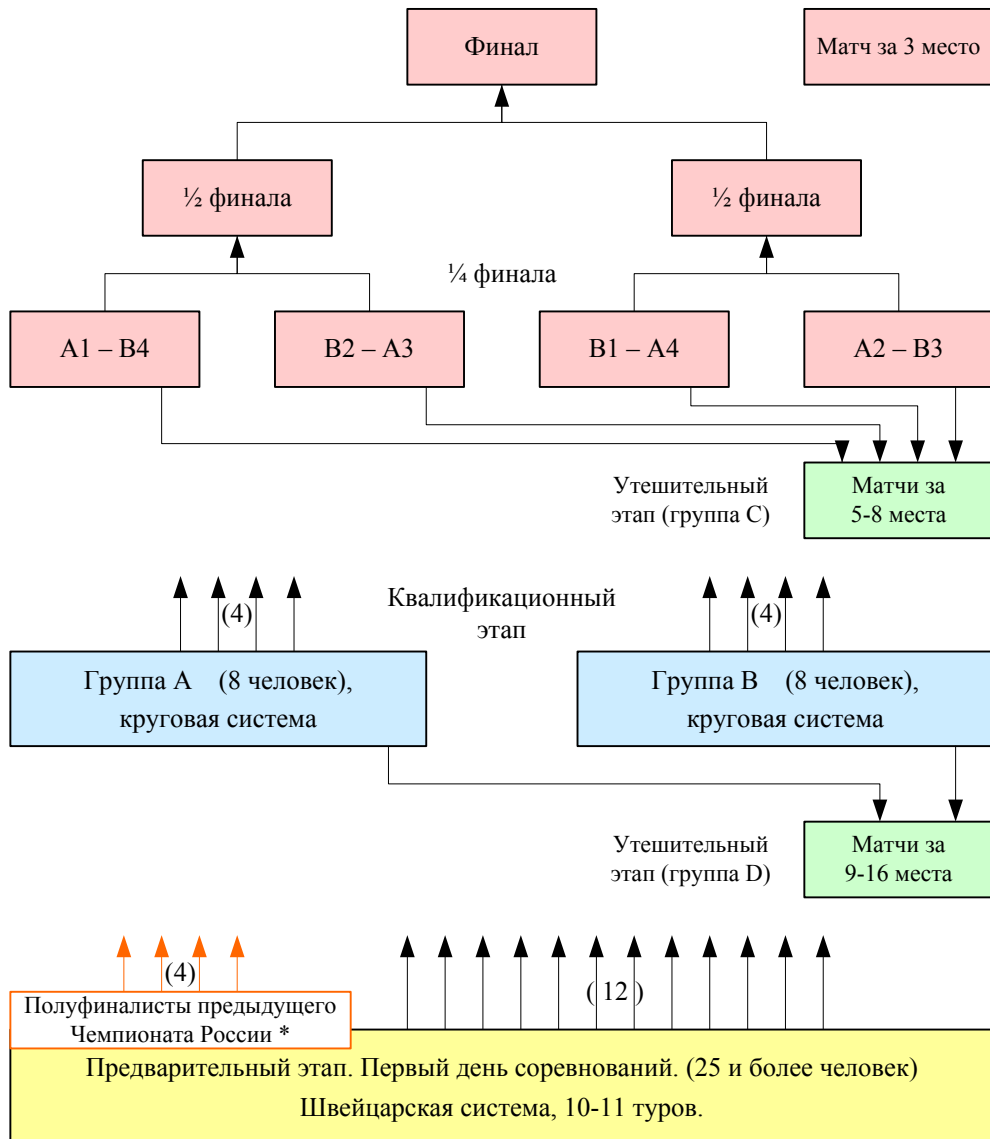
Финал

Матч за 3 место

½ финала

½ финала

¼ финала

A1 – B4

B2 – A3

B1 – A4

A2 – B3

Утешительный этап (группа C)

Матчи за 5-8 места

(4)

Квалификационный этап

(4)

Группа A (8 человек), круговая система

Группа B (8 человек), круговая система

Утешительный этап (группа D)

Матчи за 9-16 места

(4)

Полуфиналисты предыдущего Чемпионата России *

(12)

Предварительный этап. Первый день соревнований. (25 и более человек)
Швейцарская система, 10-11 туров.